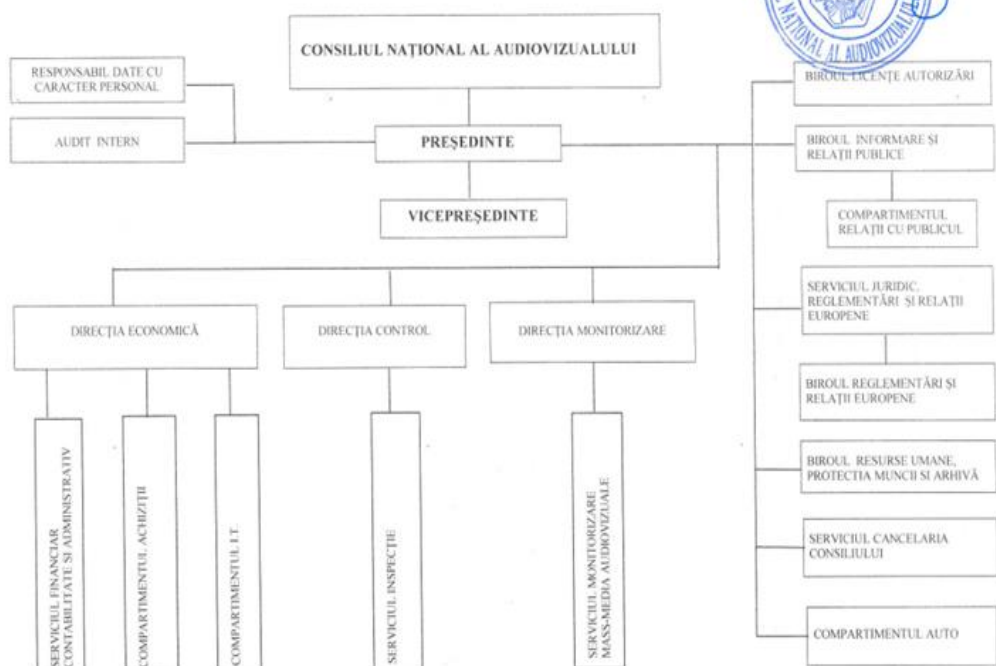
NAȚIONAL AL AUDIOVIZUALULUI

CONSILIUL NAȚIONAL AL AUDIOVIZUALULUI

RESPONSABIL DATE CU CARACTER PERSONAL

AUDIT INTERN

PREȘEDINTE

VICEPREȘEDINTE

BIROUL LICENȚE AUTORIZĂRI

BIROUL INFORMARE ȘI RELAȚII PUBLICE

COMPARTIMENTUL RELAȚII CU PUBLICUL

SERVICIUL JURIDIC, REGLEMENTĂRI ȘI RELAȚII EUROPENE

BIROUL REGLEMENTĂRI ȘI RELAȚII EUROPENE

BIROUL RESURSE UMANE, PROTECȚIA MUNCII ȘI ARHIVĂ

SERVICIUL CANCELARIA CONSILIULUI

COMPARTIMENTUL AUTO

DIRECȚIA ECONOMICĂ

DIRECȚIA CONTROL

DIRECȚIA MONITORIZARE

SERVICIUL FINANCIAR CONTABILITATE ȘI ADMINISTRATIV

COMPARTIMENTUL ACHIZIȚII

COMPARTIMENTUL I.T.

SERVICIUL INSPECȚIE

SERVICIUL MONITORIZARE MASS-MEDIA AUDIOVIZUALE